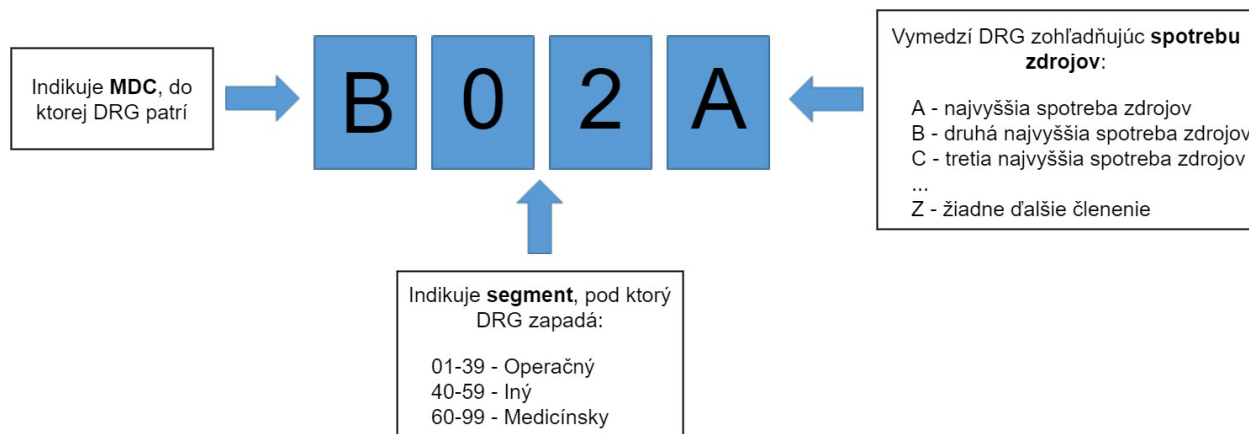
Indikuje **MDC**, do ktorej DRG patrí

B 0 2 A

Vymedzí DRG zohľadňujúc **spotrebu zdrojov**:

A - najvyššia spotreba zdrojov
B - druhá najvyššia spotreba zdrojov
C - tretia najvyššia spotreba zdrojov
...
Z - žiadne ďalšie členenie

Indikuje **segment**, pod ktorý DRG zapadá:

01-39 - Operačný
40-59 - Iný
60-99 - Medicínsky